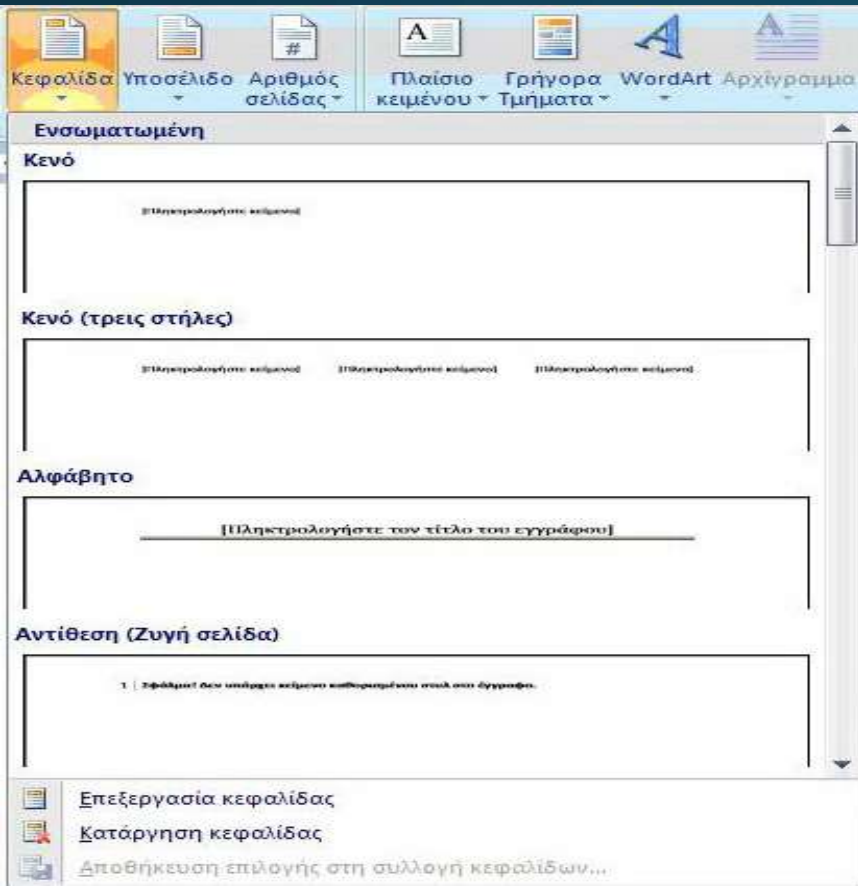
Κεφαλίδα Υποσέλιδο Αριθμός σελίδας Πλαίσιο κειμένου Γρήγορα Τμήματα WordArt Αρχίγραμμα

Ενσωματωμένη

Κενό

[Πληκτρολογήστε κείμενο]

Κενό (τρεις στήλες)

[Πληκτρολογήστε κείμενο] [Πληκτρολογήστε κείμενο] [Πληκτρολογήστε κείμενο]

Αλφάβητο

[Πληκτρολογήστε τον τίτλο του εγγράφου]

Αντίθεση (Ζυγή σελίδα)

1 | Σφάλμα! Δεν υπάρχει κείμενο καθορισμένου στυλ στο έγγραφο.

Επεξεργασία κεφαλίδας

Κατάργηση κεφαλίδας

Αποθήκευση επιλογής στη συλλογή κεφαλίδων...